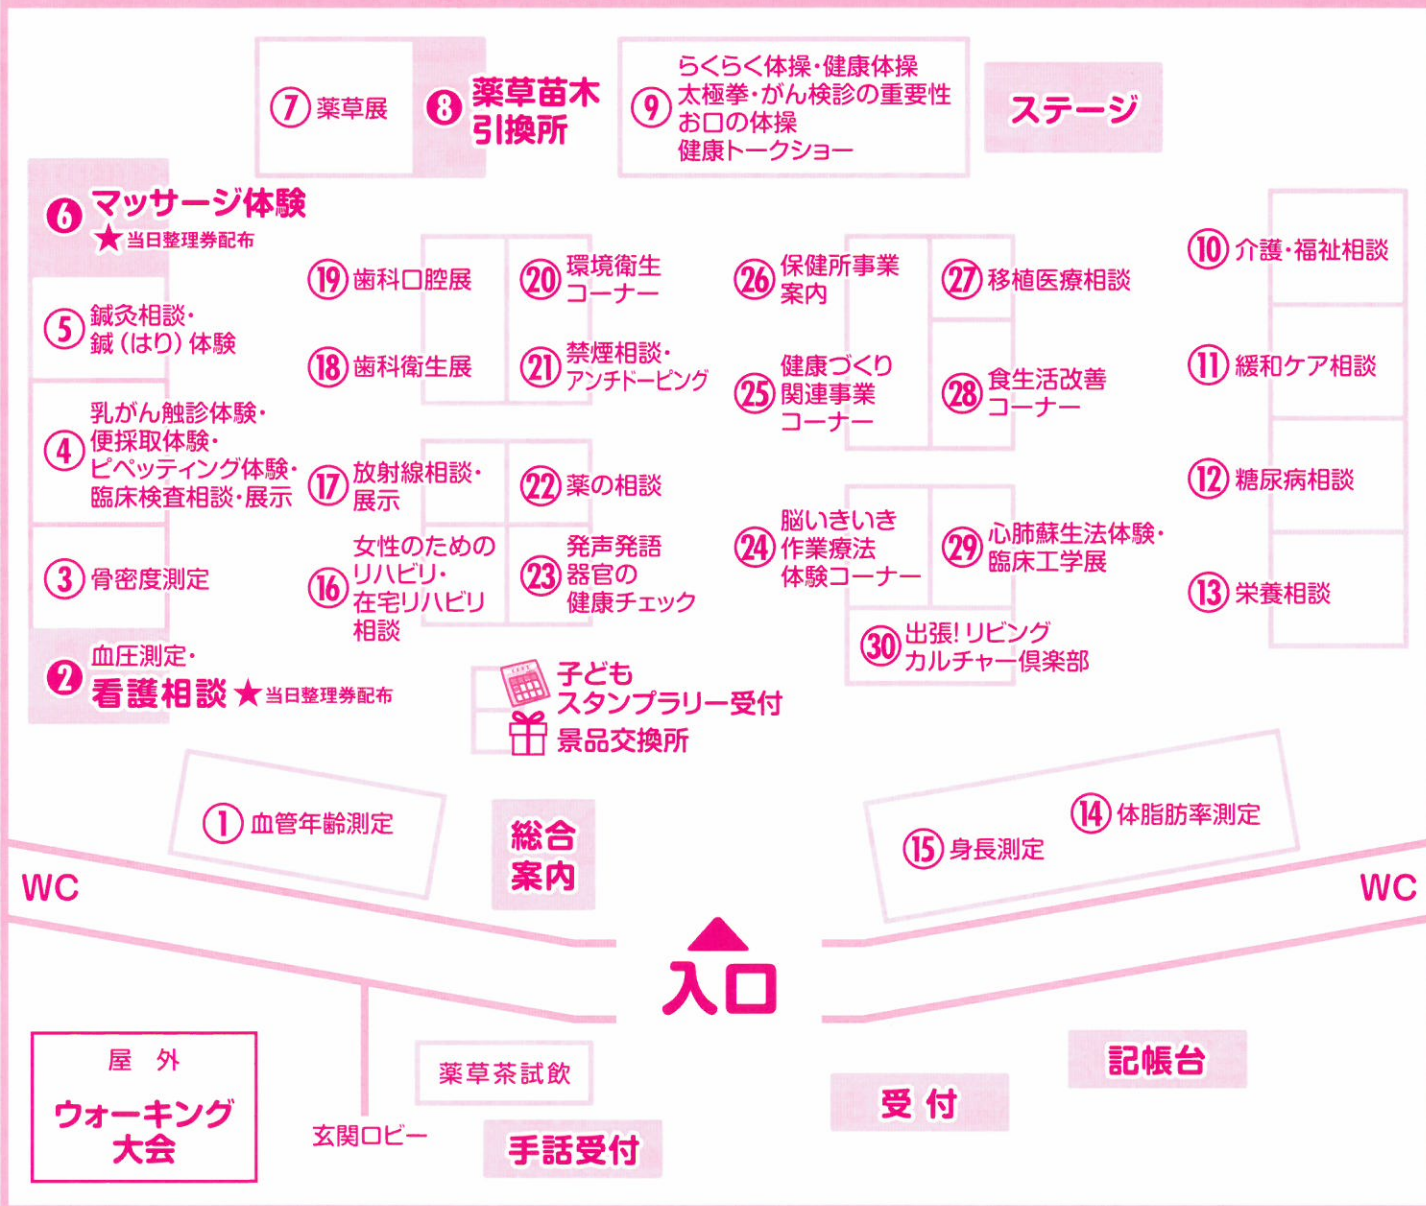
⑦ 薬草展

8 薬草苗木引換所

⑨ らくらく体操・健康体操
太極拳・がん検診の重要性
お口の体操
健康トークショー

ステージ

6 マッサージ体験
★当日整理券配布

⑤ 鍼灸相談・
鍼（はり）体験

④ 乳がん触診体験・
便採取体験・
ピペッティング体験・
臨床検査相談・展示

③ 骨密度測定

2 血圧測定・
看護相談 ★当日整理券配布

⑲ 歯科口腔展

⑳ 環境衛生コーナー

⑱ 歯科衛生展

㉑ 禁煙相談・アンチドーピング

⑰ 放射線相談・展示

㉒ 薬の相談

⑯ 女性のためのリハビリ・在宅リハビリ相談

㉓ 発声発語器官の健康チェック

㉖ 保健所事業案内

㉗ 移植医療相談

㉕ 健康づくり関連事業コーナー

㉘ 食生活改善コーナー

㉔ 脳いきいき作業療法体験コーナー

㉙ 心肺蘇生法体験・臨床工学展

㉚ 出張！リビングカルチャー倶楽部

⑩ 介護・福祉相談

⑪ 緩和ケア相談

⑫ 糖尿病相談

⑬ 栄養相談

子どもスタンプラリー受付

景品交換所

① 血管年齢測定

総合案内

⑭ 体脂肪率測定

⑮ 身長測定

WC

WC

入口

屋 外
ウォーキング大会

玄関ロビー

薬草茶試飲

手話受付

受 付

記帳台